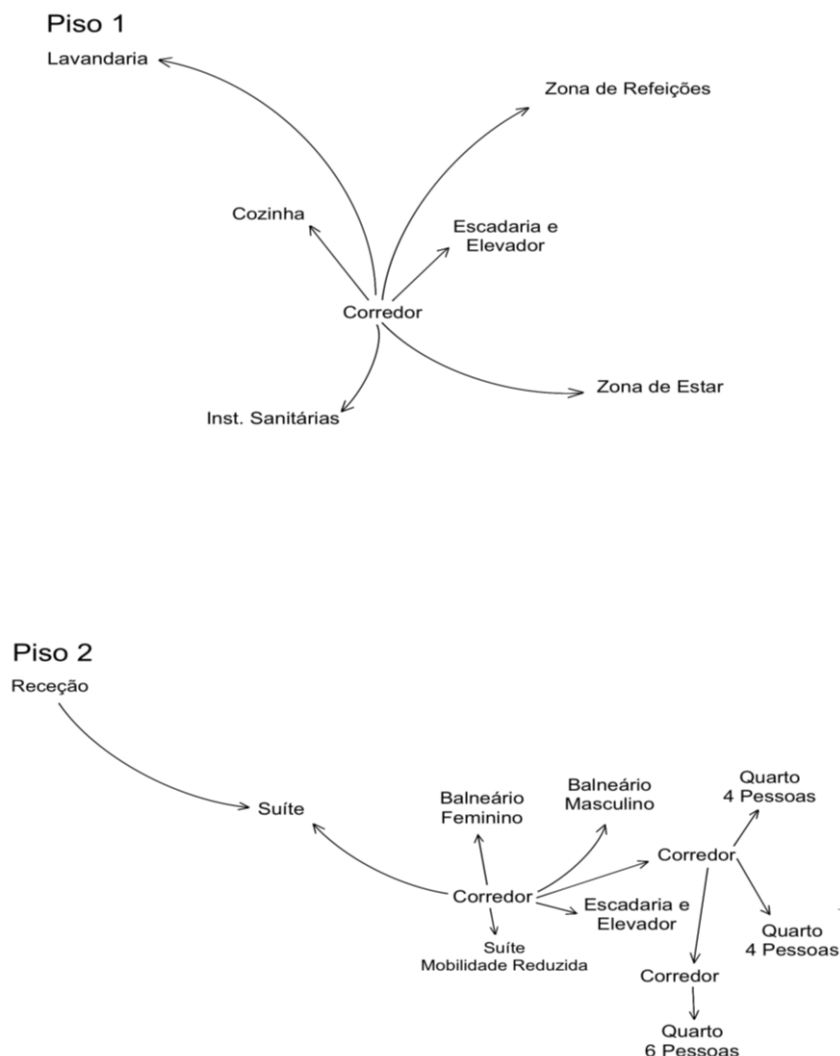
Piso 1

Lavandaria

Zona de Refeições

Cozinha

Escadaria e Elevador

Corredor

Zona de Estar

Inst. Sanitárias

Piso 2

Receção

Suíte

Balneário Feminino

Balneário Masculino

Quarto 4 Pessoas

Corredor

Corredor

Escadaria e Elevador

Quarto 4 Pessoas

Suíte Mobilidade Reduzida

Corredor

Quarto 6 Pessoas